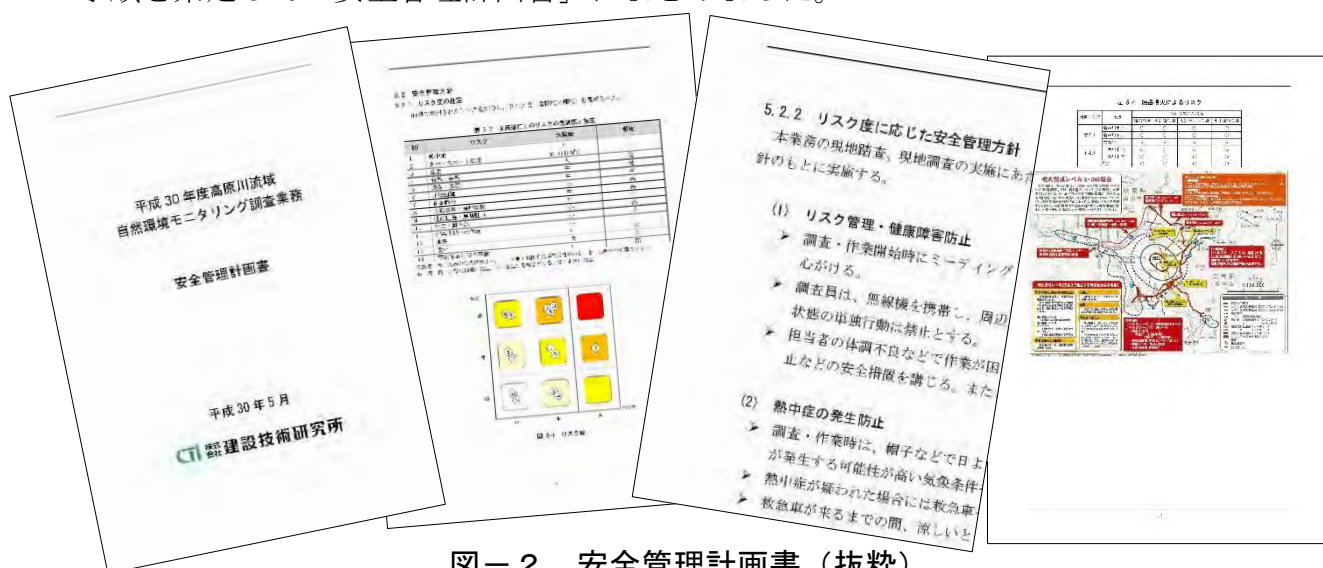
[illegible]安全管理計画書」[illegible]

平成 30 年度高原川流域
自然環境モニタリング調査業務

安全管理計画書

平成 30 年 5 月

CTI 株式会社 建設技術研究所

5.2.2 リスク度に応じた安全管理方針
本業務の現地踏査、現地調査の実施にあた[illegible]
針のもとに実施する。

(1) リスク管理・健康障害防止
➢ 調査・作業開始時にミーティング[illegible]
心がける。
➢ 調査員は、無線機を携帯し、周辺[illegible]
状態の単独行動は禁止とする。
➢ 担当者の体調不良などで作業が困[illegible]
止などの安全措置を講じる。また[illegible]

(2) 熱中症の発生防止
➢ 調査・作業時は、帽子などで日よ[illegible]
が発生する可能性が高い気象条件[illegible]
➢ 熱中症が疑われた場合には救急車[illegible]
➢ 救急車が来るまでの間、涼しいと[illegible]

図－2　安全管理計画書（抜粋）